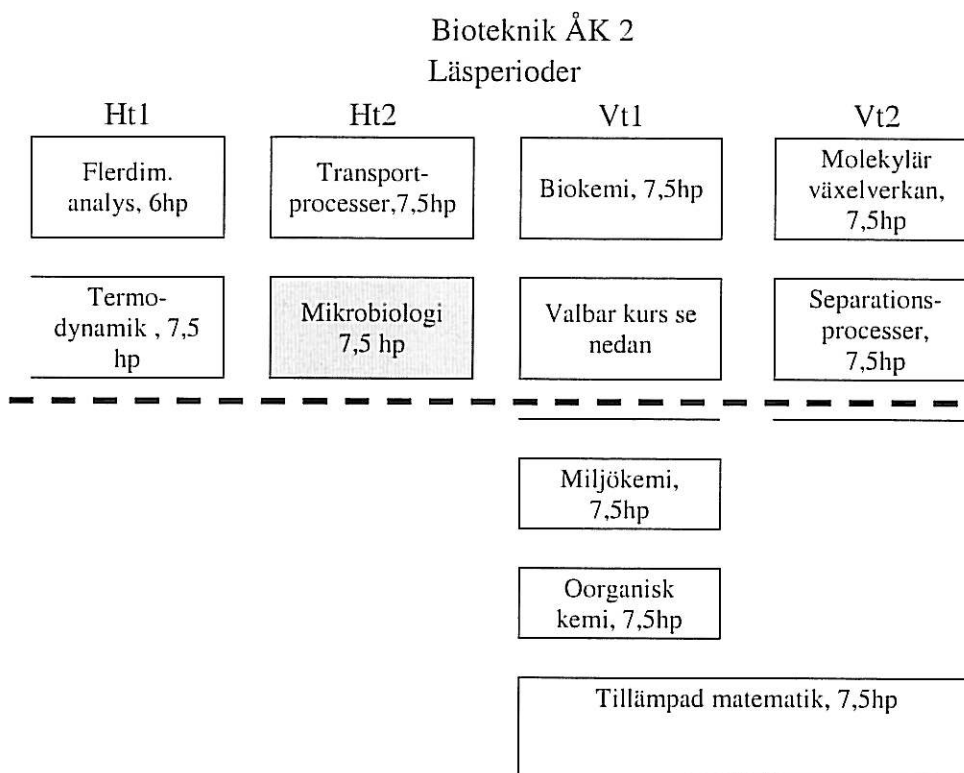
Bioteknik ÅK 2
Läsperioder

| Ht1 | Ht2 | Vt1 | Vt2 |
|---|---|---|---|
| Flerdim. analys, 6hp | Transportprocesser,7,5hp | Biokemi, 7,5hp | Molekylär växelverkan, 7,5hp |
| Termodynamik , 7,5 hp | Mikrobiologi 7,5 hp | Valbar kurs se nedan | Separationsprocesser, 7,5hp |

Miljökemi, 7,5hp

Oorganisk kemi, 7,5hp

Tillämpad matematik, 7,5hp